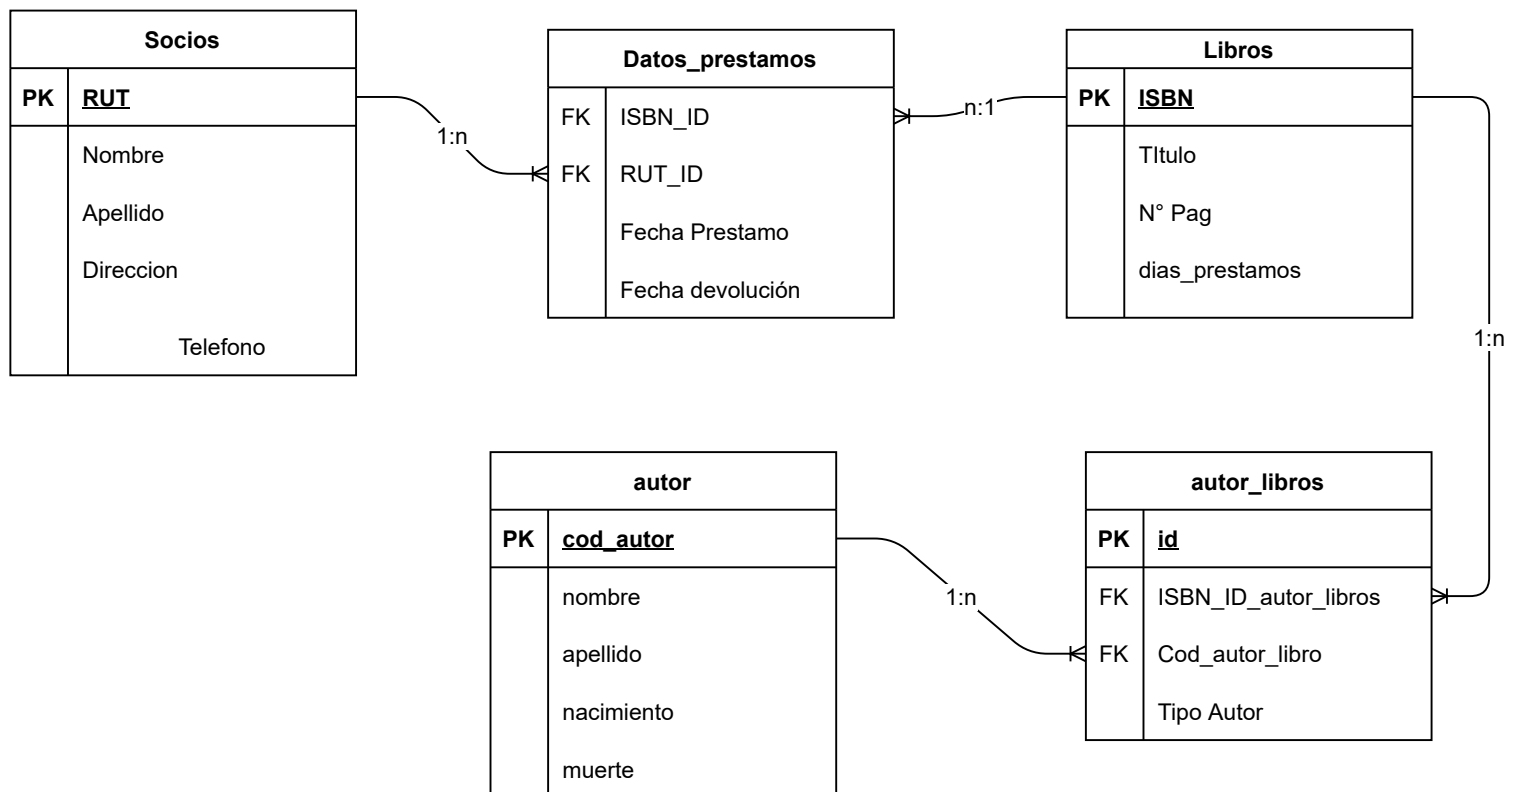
Socios

| PK | RUT |
|---|---|
| | Nombre |
| | Apellido |
| | Direccion |
| | Telefono |

1:n

Datos_prestamos

| FK | ISBN_ID |
|---|---|
| FK | RUT_ID |
| | Fecha Prestamo |
| | Fecha devolución |

n:1

Libros

| PK | ISBN |
|---|---|
| | TItulo |
| | N° Pag |
| | dias_prestamos |

1:n

autor

| PK | cod_autor |
|---|---|
| | nombre |
| | apellido |
| | nacimiento |
| | muerte |

1:n

autor_libros

| PK | id |
|---|---|
| FK | ISBN_ID_autor_libros |
| FK | Cod_autor_libro |
| | Tipo Autor |